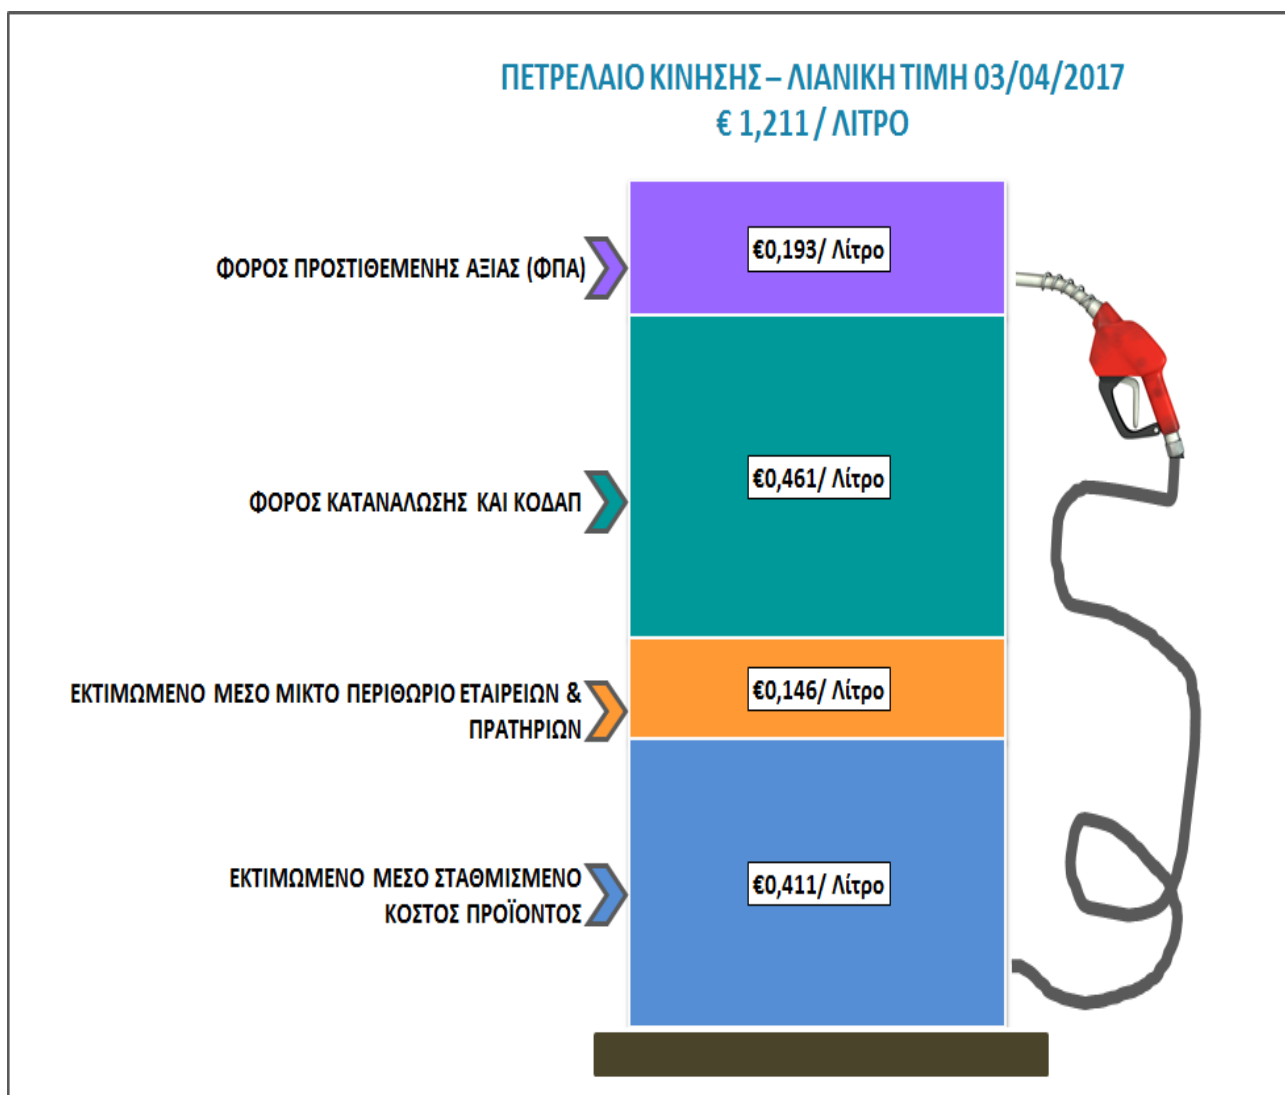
ΠΕΤΡΕΛΑΙΟ ΚΙΝΗΣΗΣ – ΛΙΑΝΙΚΗ ΤΙΜΗ 03/04/2017
€ 1,211 / ΛΙΤΡΟ

ΦΟΡΟΣ ΠΡΟΣΤΙΘΕΜΕΝΗΣ ΑΞΙΑΣ (ΦΠΑ)

€0,193/ Λίτρο

ΦΟΡΟΣ ΚΑΤΑΝΑΛΩΣΗΣ ΚΑΙ ΚΟΔΑΠ

€0,461/ Λίτρο

ΕΚΤΙΜΩΜΕΝΟ ΜΕΣΟ ΜΙΚΤΟ ΠΕΡΙΘΩΡΙΟ ΕΤΑΙΡΕΙΩΝ & ΠΡΑΤΗΡΙΩΝ

€0,146/ Λίτρο

ΕΚΤΙΜΩΜΕΝΟ ΜΕΣΟ ΣΤΑΘΜΙΣΜΕΝΟ ΚΟΣΤΟΣ ΠΡΟΪΟΝΤΟΣ

€0,411/ Λίτρο